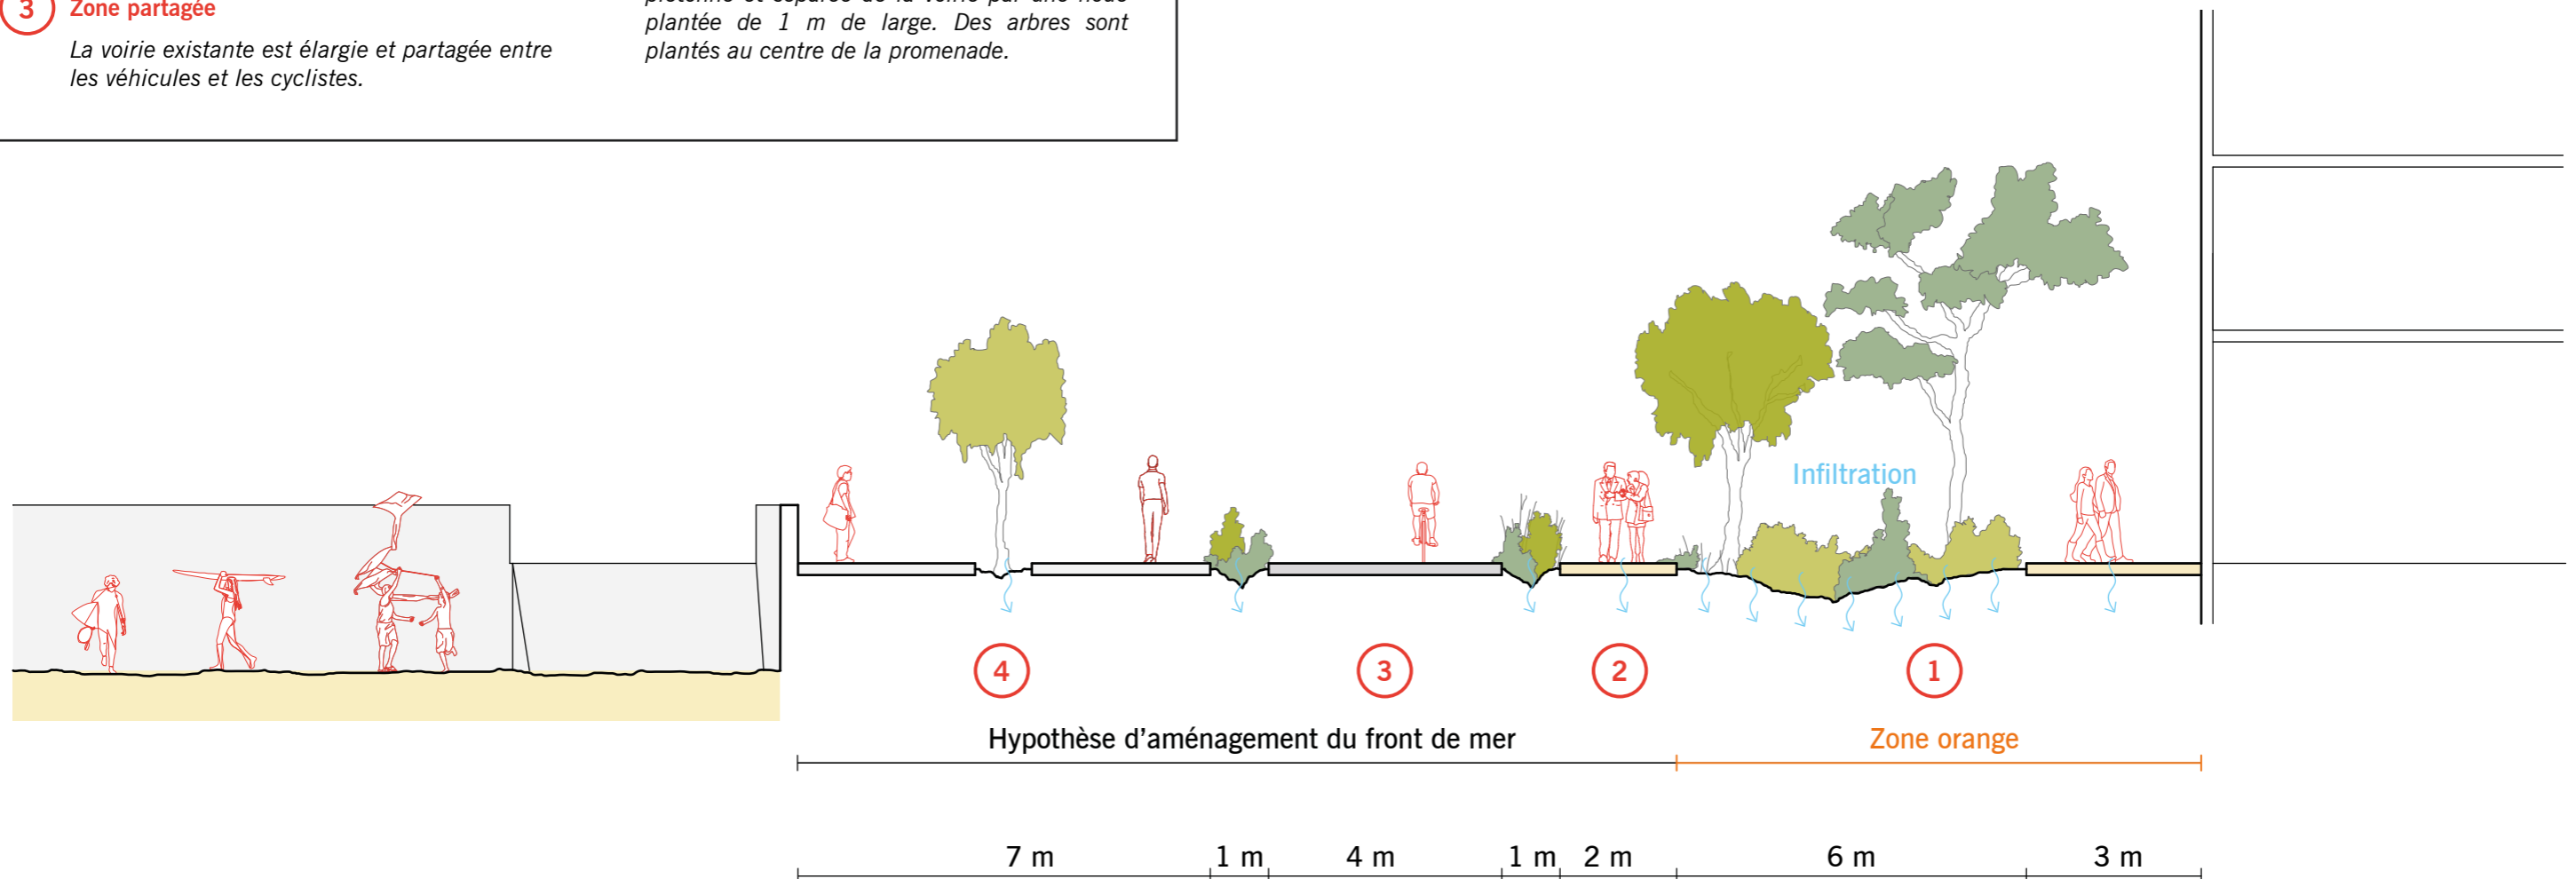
3 Zone partagée

La voirie existante est élargie et partagée entre les véhicules et les cyclistes.

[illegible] plantée de 1 m de large. Des arbres sont plantés au centre de la promenade.

Infiltration

4

3

2

1

Hypothèse d'aménagement du front de mer

Zone orange

7 m

1 m

4 m

1 m

2 m

6 m

3 m